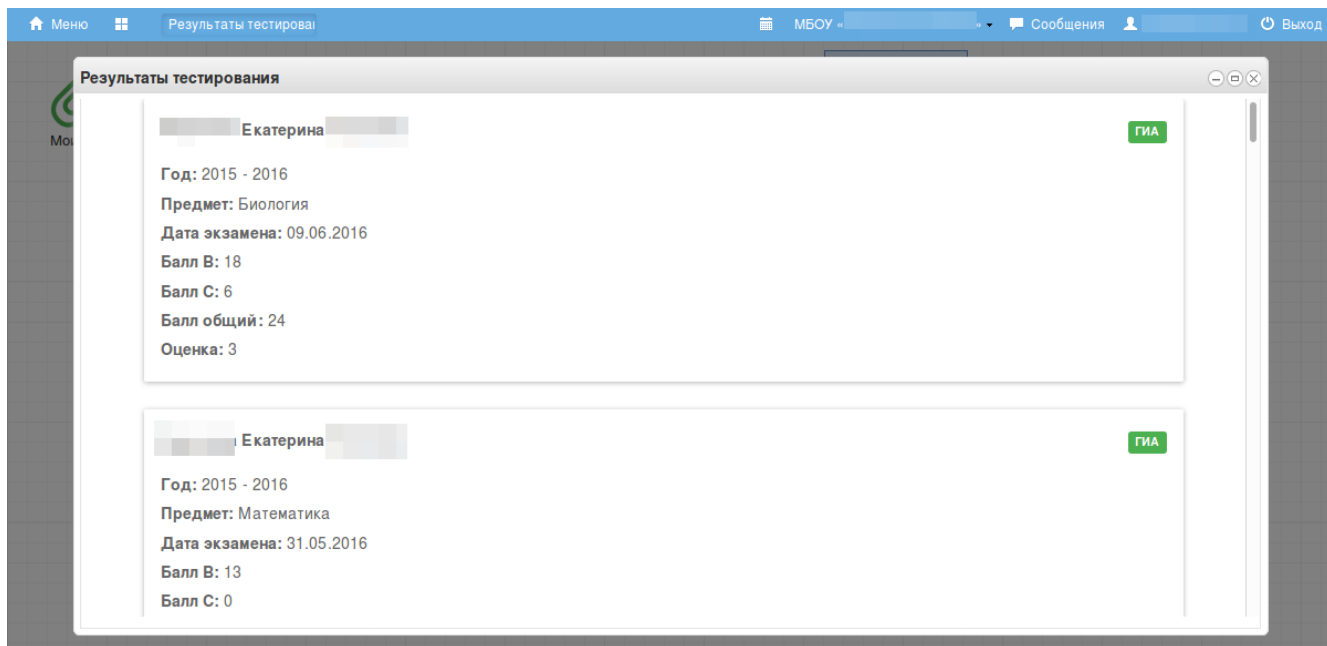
Меню Результаты тестировa МБОУ « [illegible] » Сообщения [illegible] Выход

Мо

Результаты тестирования

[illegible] Екатерина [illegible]

ГИА

Год: 2015 - 2016

Предмет: Биология

Дата экзамена: 09.06.2016

Балл B: 18

Балл C: 6

Балл общий: 24

Оценка: 3

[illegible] Екатерина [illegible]

ГИА

Год: 2015 - 2016

Предмет: Математика

Дата экзамена: 31.05.2016

Балл B: 13

Балл C: 0